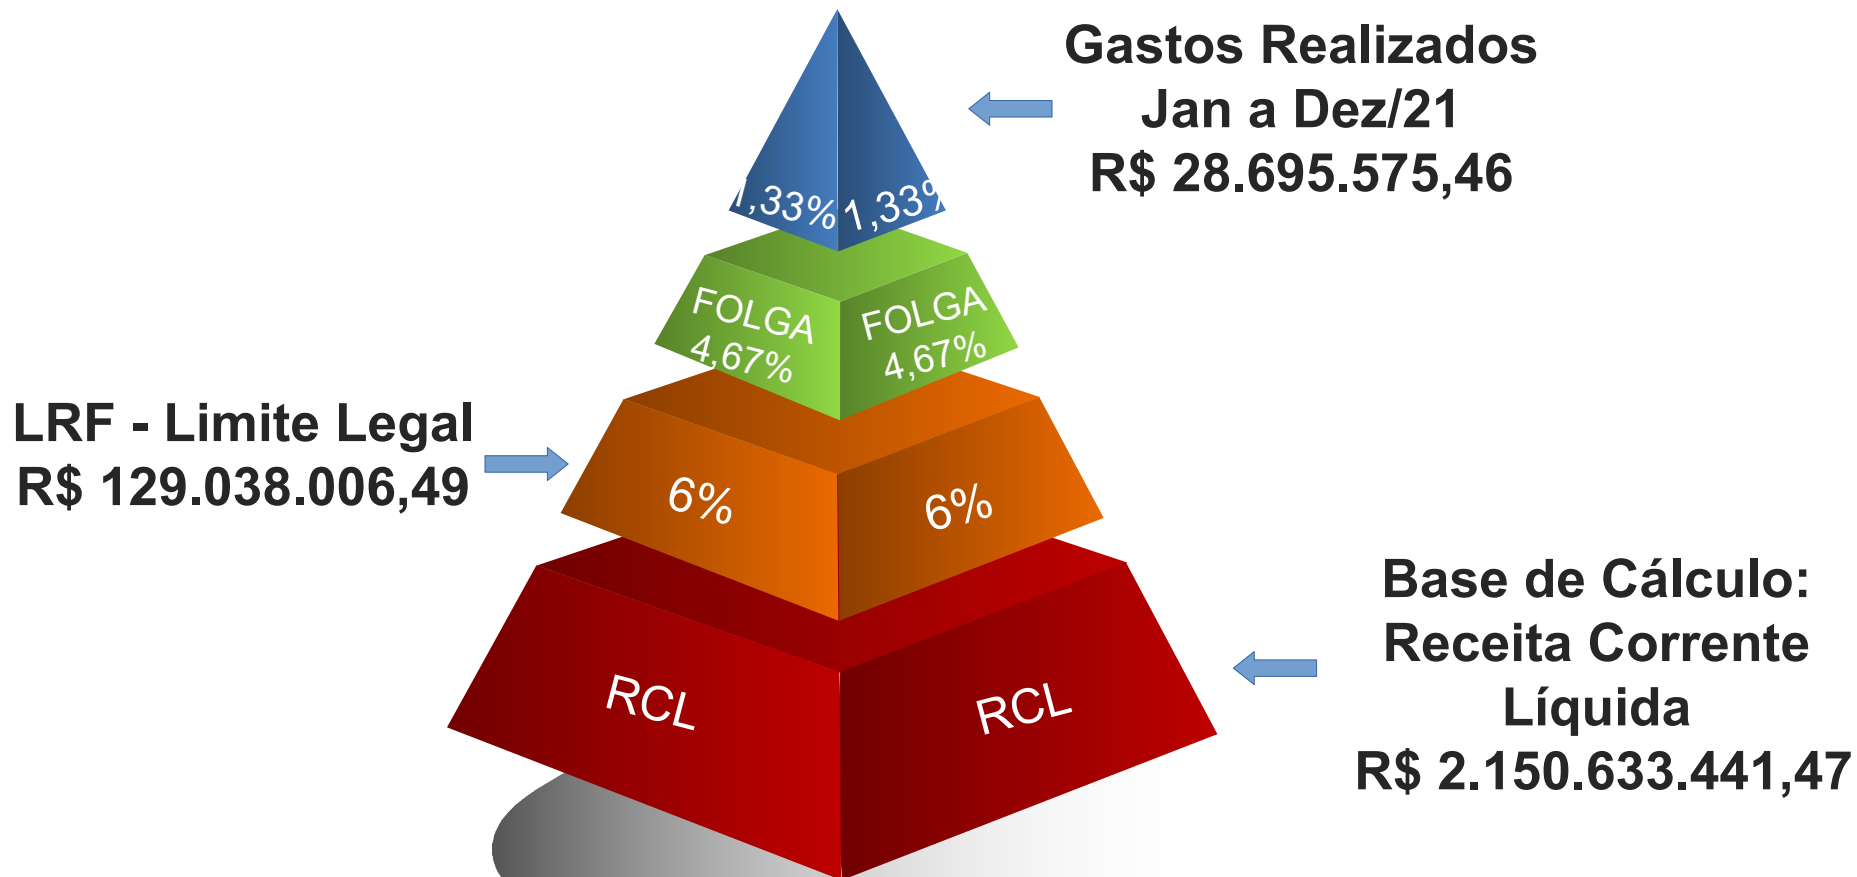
Gastos Realizados
Jan a Dez/21
R$ 28.695.575,46

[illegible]1,33% 1,33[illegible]

FOLGA 4,67%

FOLGA 4,67%

LRF - Limite Legal
R$ 129.038.006,49

6%

6%

RCL

RCL

Base de Cálculo:
Receita Corrente
Líquida
R$ 2.150.633.441,47